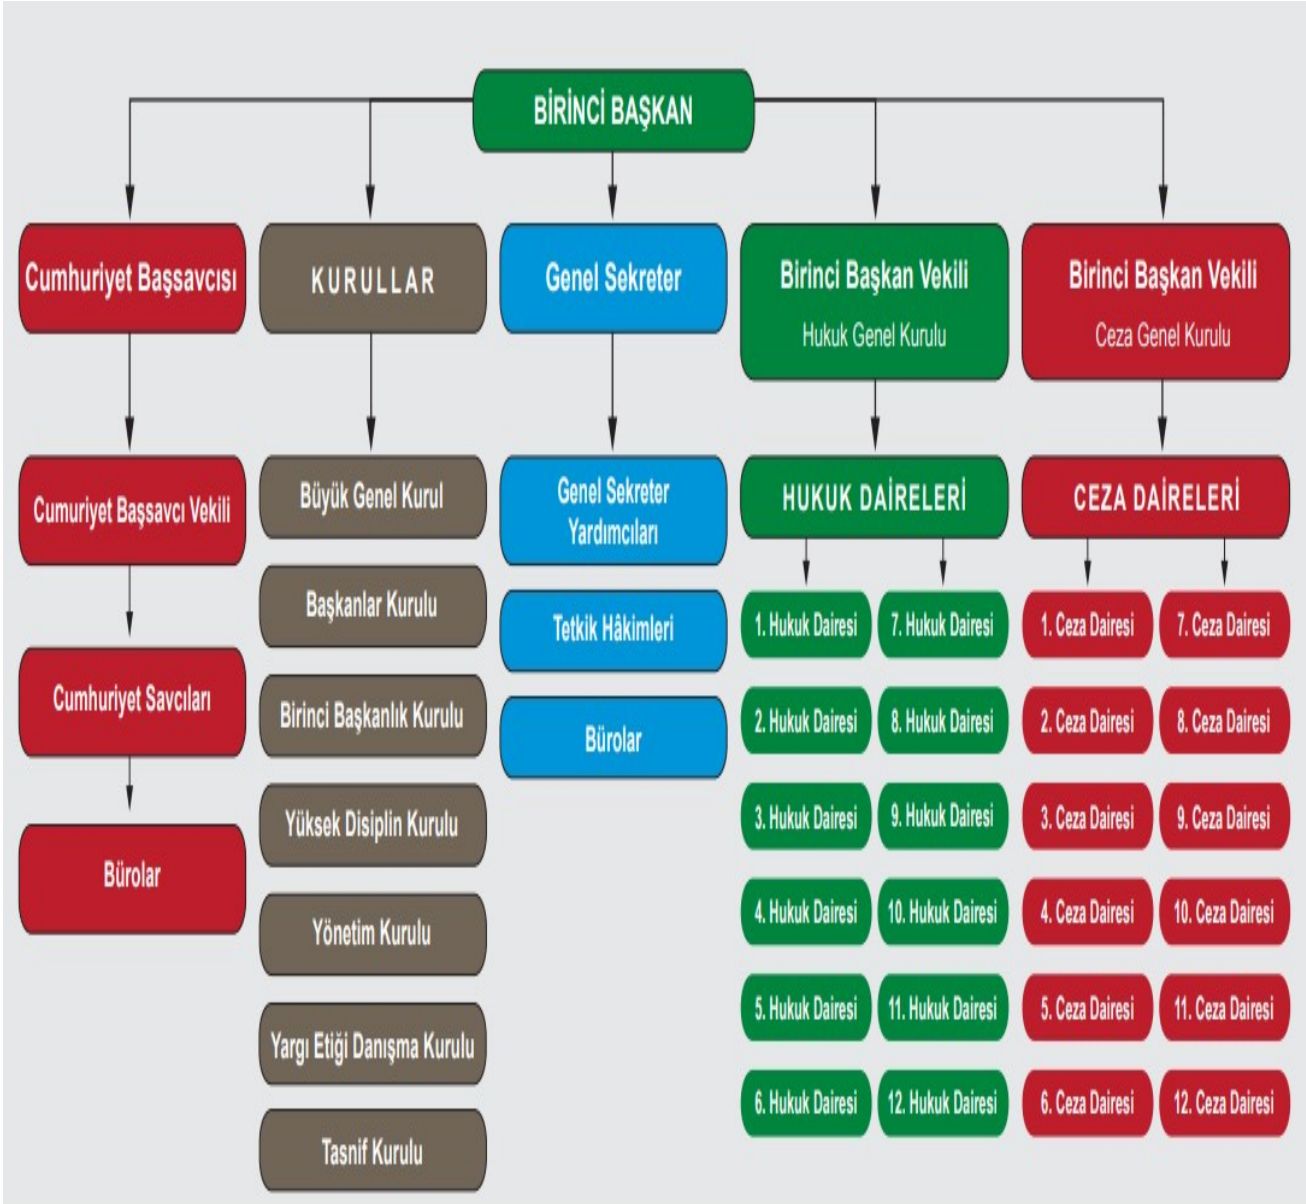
BİRİNCİ BAŞKAN

Cumhuriyet Başsavcısı

Cumuriyet Başsavcı Vekili

Cumhuriyet Savcıları

Bürolar

KURULLAR

Büyük Genel Kurul

Başkanlar Kurulu

Birinci Başkanlık Kurulu

Yüksek Disiplin Kurulu

Yönetim Kurulu

Yargı Etiği Danışma Kurulu

Tasnif Kurulu

Genel Sekreter

Genel Sekreter Yardımcıları

Tetkik Hâkimleri

Bürolar

Birinci Başkan Vekili
Hukuk Genel Kurulu

HUKUK DAİRELERİ

1. Hukuk Dairesi
7. Hukuk Dairesi
2. Hukuk Dairesi
8. Hukuk Dairesi
3. Hukuk Dairesi
9. Hukuk Dairesi
4. Hukuk Dairesi
10. Hukuk Dairesi
5. Hukuk Dairesi
11. Hukuk Dairesi
6. Hukuk Dairesi
12. Hukuk Dairesi

Birinci Başkan Vekili
Ceza Genel Kurulu

CEZA DAİRELERİ

1. Ceza Dairesi
7. Ceza Dairesi
2. Ceza Dairesi
8. Ceza Dairesi
3. Ceza Dairesi
9. Ceza Dairesi
4. Ceza Dairesi
10. Ceza Dairesi
5. Ceza Dairesi
11. Ceza Dairesi
6. Ceza Dairesi
12. Ceza Dairesi